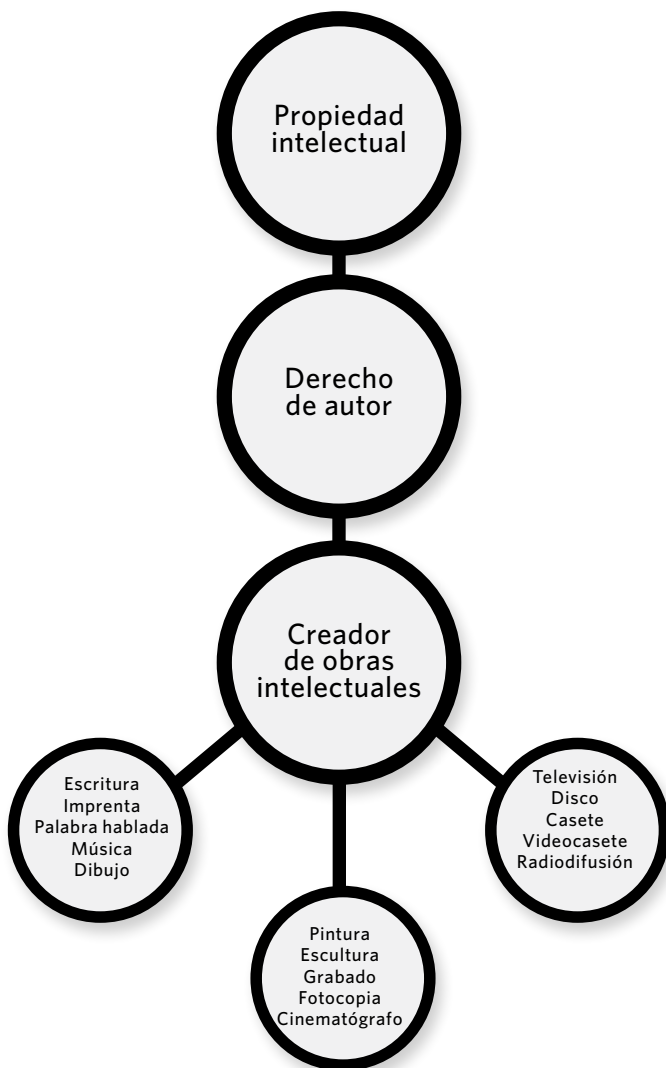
Propiedad intelectual

Derecho de autor

Creador de obras intelectuales

Escritura
Imprenta
Palabra hablada
Música
Dibujo

Pintura
Escultura
Grabado
Fotocopia
Cinematógrafo

Televisión
Disco
Casete
Videocasete
Radiodifusión